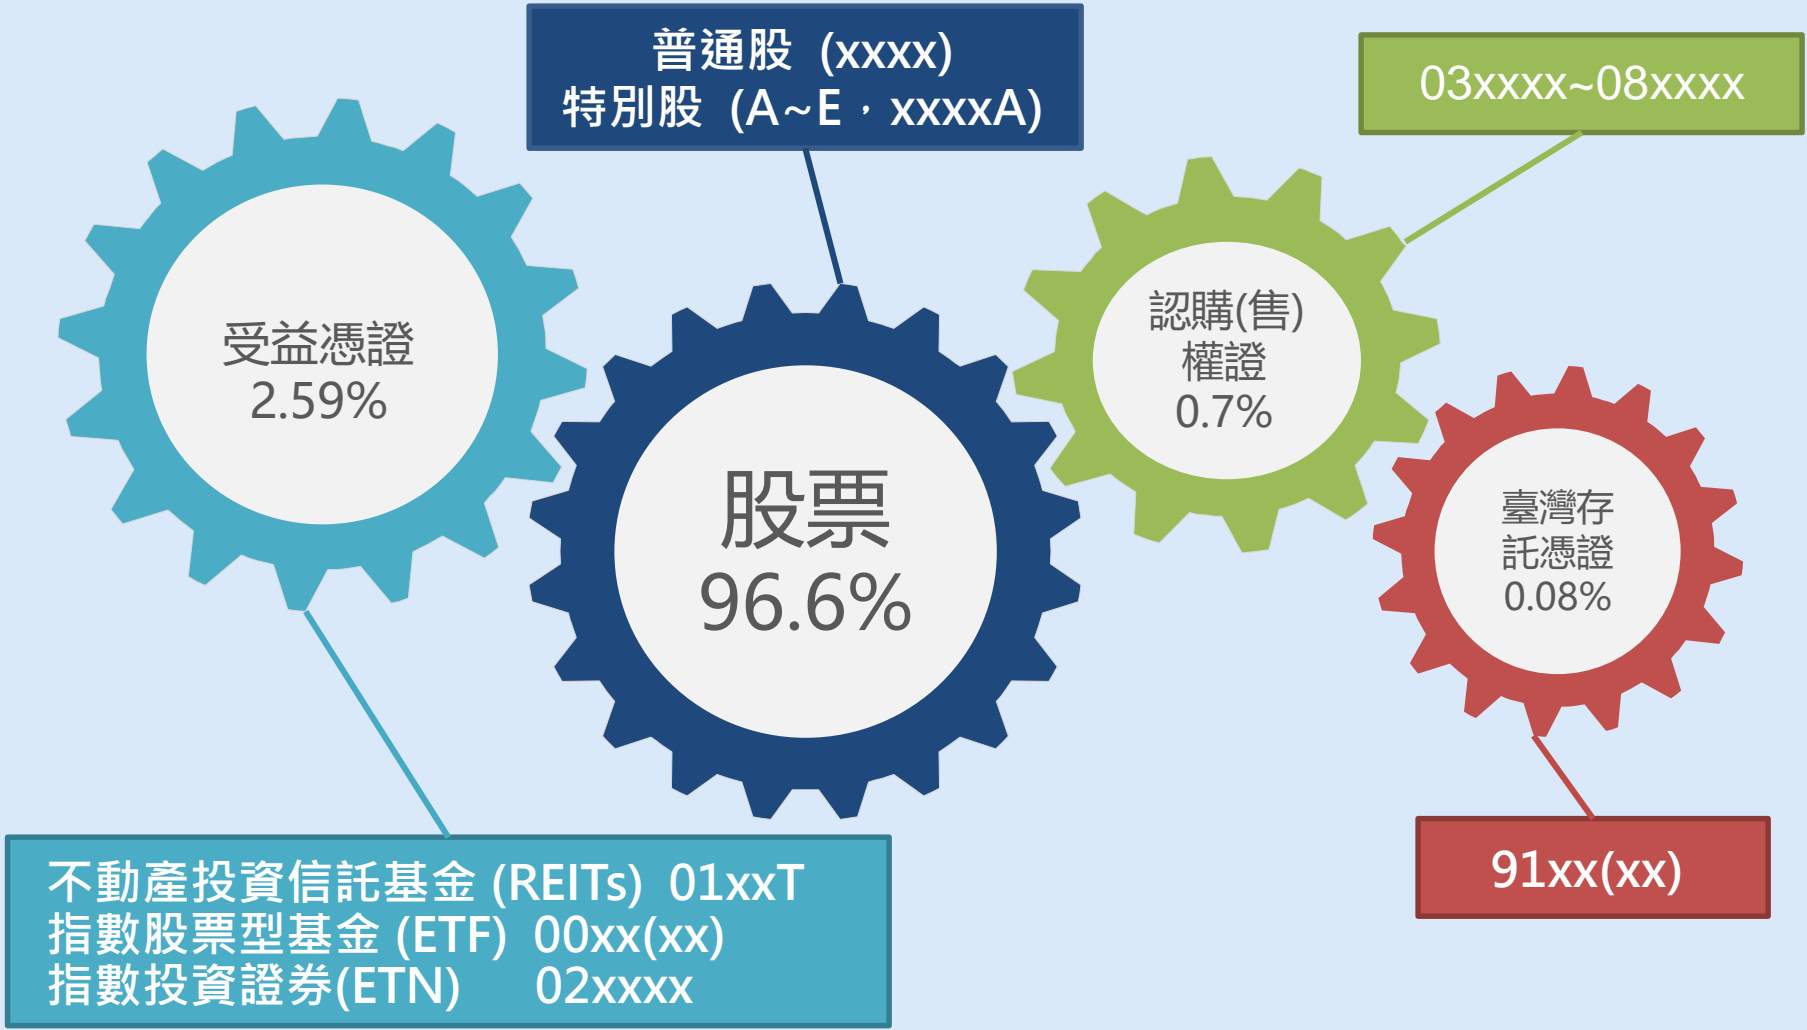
普通股（xxxx）
特別股（A~E，xxxxA）

03xxxx~08xxxx

受益憑證
2.59%

股票
96.6%

認購(售)
權證
0.7%

臺灣存
託憑證
0.08%

91xx(xx)

不動產投資信託基金 (REITs) 01xxT
指數股票型基金 (ETF) 00xx(xx)
指數投資證券(ETN) 02xxxx